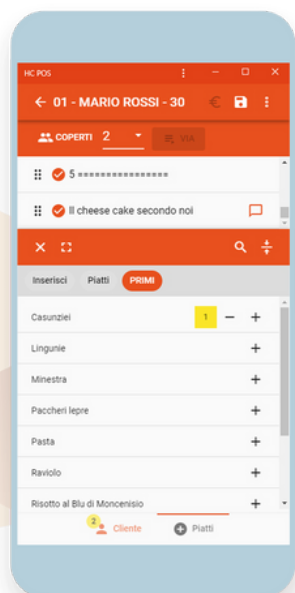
HC POS

01 - MARIO ROSSI - 30

COPERTI 2

VIA

5 ================

Il cheese cake secondo noi

Inserisci Piatti PRIMI

Casunziei 1

Lingunie

Minestra

Paccheri lepre

Pasta

Raviolo

Risotto al Blu di Moncenisio

2 Cliente

Piatti